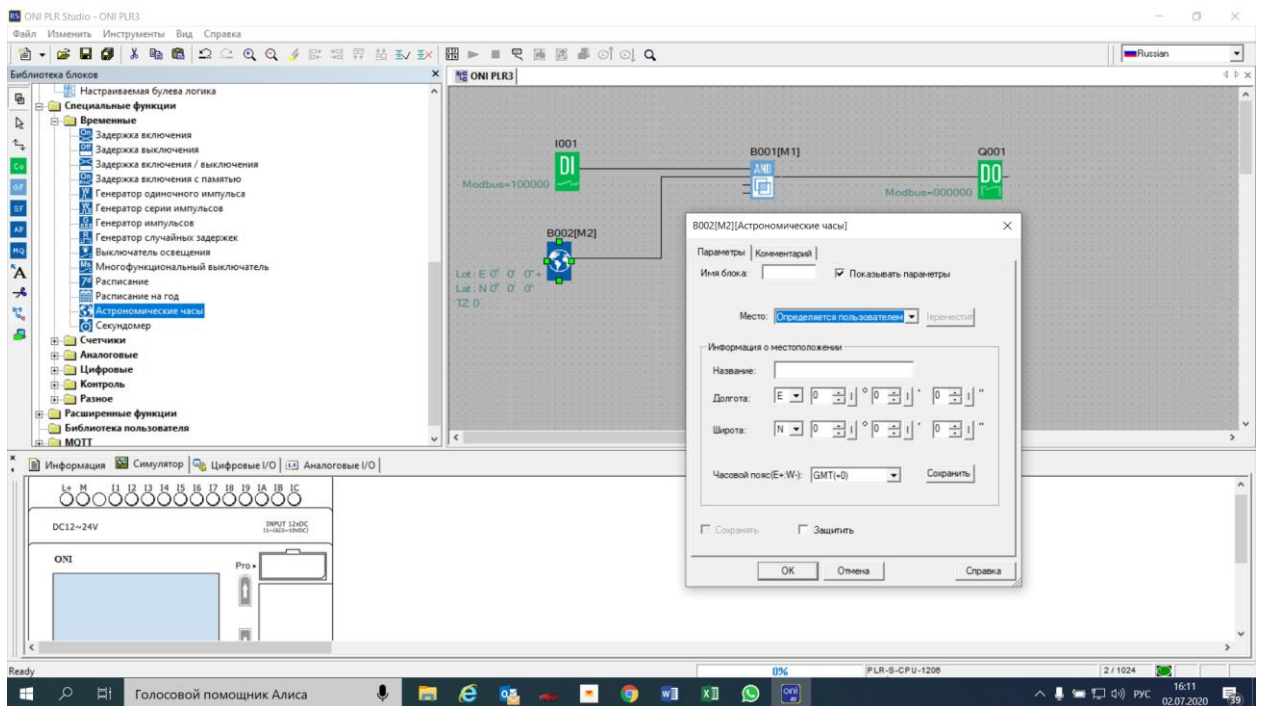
ONI PLR Studio - ONI PLR3

Файл Изменить Инструменты Вид Справка

Russian

Библиотека блоков

Настраиваемая булева логика
Специальные функции
Временные
Задержка включения
Задержка выключения
Задержка включения / выключения
Задержка включения с памятью
Генератор одиночного импульса
Генератор серии импульсов
Генератор импульсов
Генератор случайных задержек
Выключатель освещения
Многофункциональный выключатель
Расписание
Расписание на год
Астрономические часы
Секундомер
Счетчики
Аналоговые
Цифровые
Контроль
Разное
Расширенные функции
Библиотека пользователя
MQTT

ONI PLR3

I001
DI
Modbus=100000

B001[M1]
AND

Q001
DO
Modbus=000000

B002[M2]
Lot : E 0° 0' 0"
Lat : N 0° 0' 0"
TZ 0

B002[M2][Астрономические часы]

Параметры | Комментарий

Имя блока:
Показывать параметры

Место: Определяется пользователем
Переместить

Информация о местоположении

Название:

Долгота: E 0 ° 0 ' 0 "

Широта: N 0 ° 0 ' 0 "

Часовой пояс(E+:W-): GMT(+0)
Сохранить

Сохранять
Защитить

OK
Отмена
Справка

Информация | Симулятор | Цифровые I/O | Аналоговые I/O

L+ M I1 I2 I3 I4 I5 I6 I7 I8 I9 IA IB IC
DC12~24V
INPUT 12xDC
ONI
Pro

Ready
0%
PLR-S-CPU-1206
2/1024

Голосовой помощник Алиса
РУС
16:11
02.07.2020
39